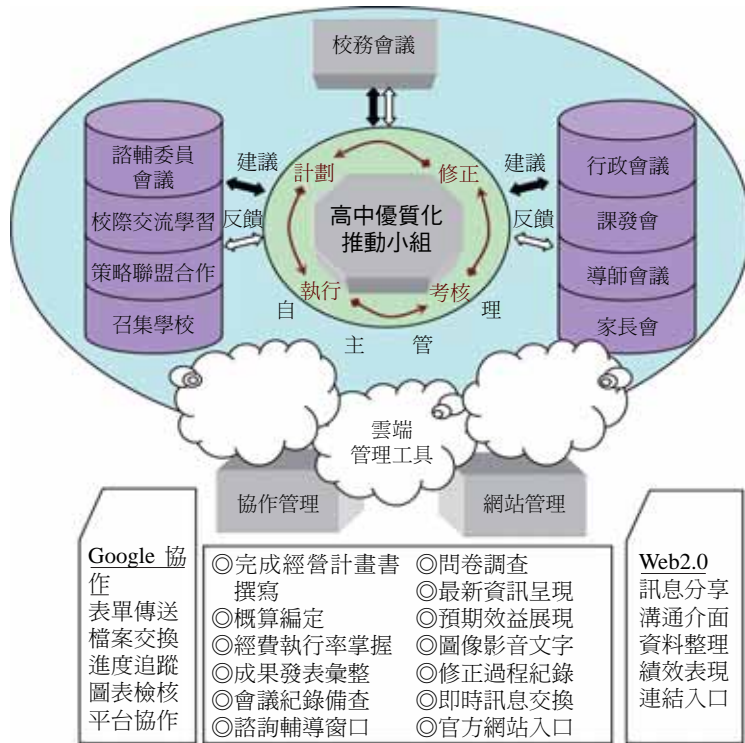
校務會議

諮輔委員會議
校際交流學習
策略聯盟合作
召集學校

建議
反饋

計劃
修正
高中優質化推動小組
執行
考核

自
主
管
理

建議
反饋

行政會議
課發會
導師會議
家長會

雲端管理工具

協作管理
網站管理

Google 協作
表單傳送
檔案交換
進度追蹤
圖表檢核
平台協作

◎完成經營計畫書撰寫
◎概算編定
◎經費執行率掌握
◎成果發表彙整
◎會議紀錄備查
◎諮詢輔導窗口

◎問卷調查
◎最新資訊呈現
◎預期效益展現
◎圖像影音文字
◎修正過程紀錄
◎即時訊息交換
◎官方網站入口

Web2.0
訊息分享
溝通介面
資料整理
績效表現
連結入口